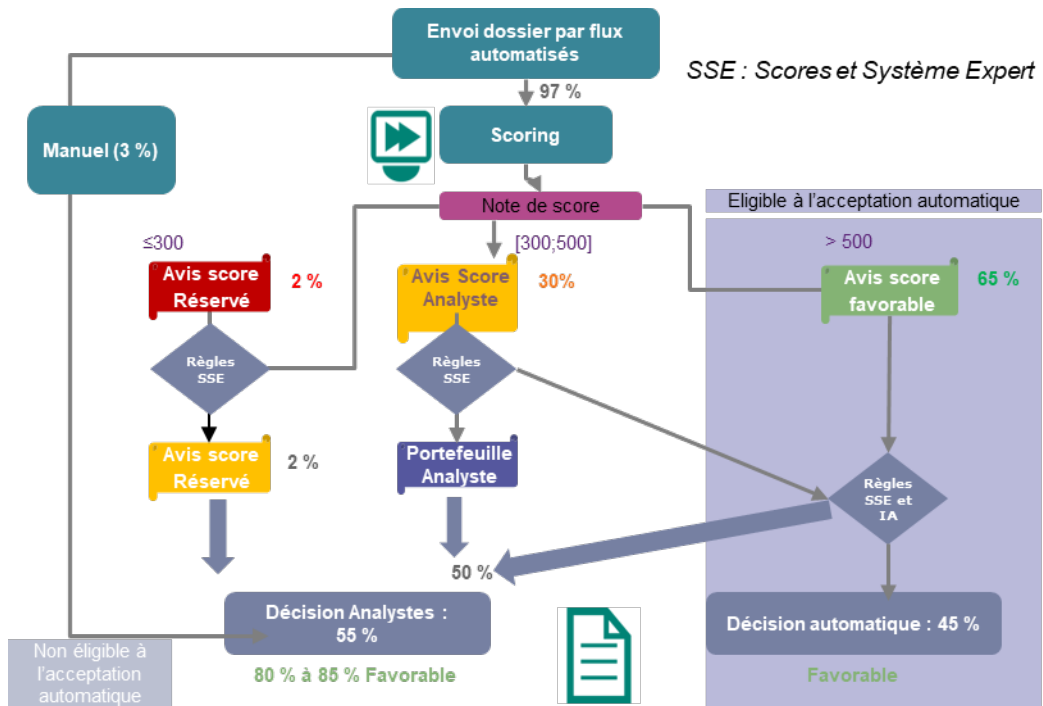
Envoi dossier par flux automatisés

SSE : Scores et Système Expert

97 %

Manuel (3 %)

Scoring

Note de score

Eligible à l'acceptation automatique

≤300

[300;500]

> 500

Avis score Réservé

2 %

Avis Score Analyste

30%

Avis score favorable

65 %

Règles SSE

Règles SSE

Avis score Réservé

2 %

Portefeuille Analyste

Règles SSE et IA

50 %

Décision Analystes : 55 %

Décision automatique : 45 %

Non éligible à l'acceptation automatique

80 % à 85 % Favorable

Favorable